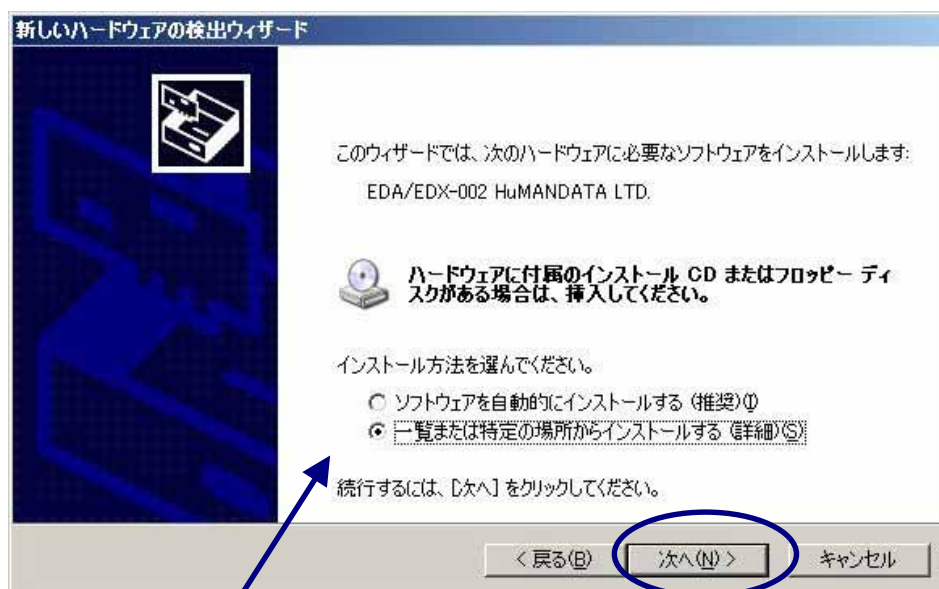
新しいハードウェアの検出ウィザード

このウィザードでは、次のハードウェアに必要なソフトウェアをインストールします:

EDA/EDX-002 HuMANDATA LTD.

ハードウェアに付属のインストール CD またはフロッピー ディスクがある場合は、挿入してください。

インストール方法を選んでください。

ソフトウェアを自動的にインストールする (推奨)(I)

一覧または特定の場所からインストールする (詳細)(S)

続行するには、[次へ] をクリックしてください。

< 戻る(B)

次へ(N) >

キャンセル